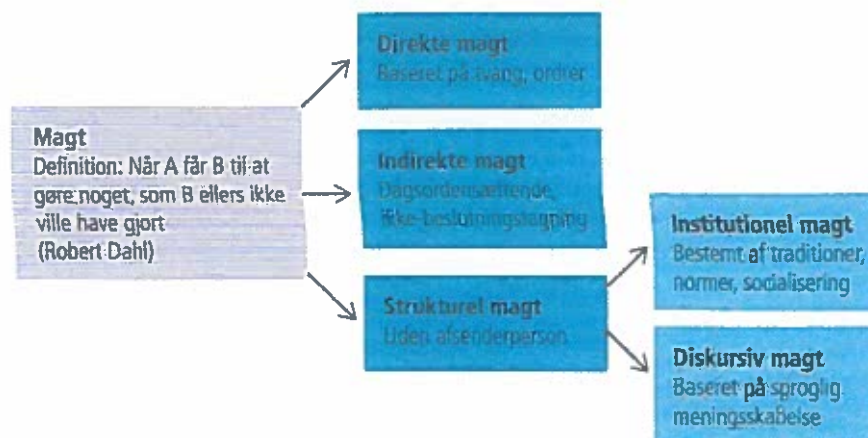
Magt
Definition: Når A får B til at gøre noget, som B ellers ikke ville have gjort
(Robert Dahl)

Direkte magt
Baseret på tvang, ordrer

Indirekte magt
Dagsordensættende, ikke-beslutningstagning

Strukturel magt
Uden afsenderperson

Institutionel magt
Bestemt af traditioner, normer, socialisering

Diskursiv magt
Baseret på sproglig meningsskabelse